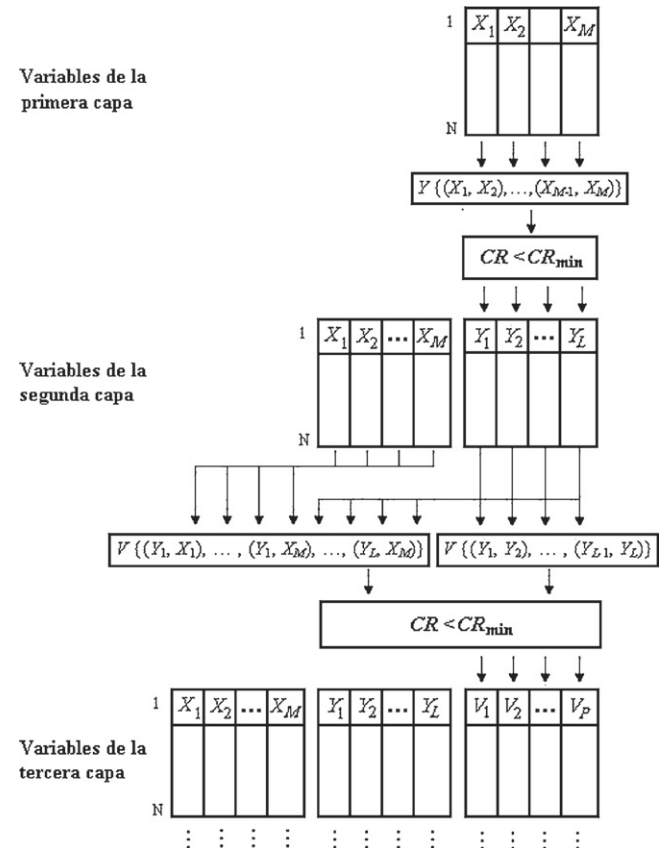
Variables de la primera capa

1 $X_1$ $X_2$ $X_M$

N

$Y\{(X_1, X_2), \ldots, (X_{M-1}, X_M)\}$

$CR < CR_{\min}$

Variables de la segunda capa

1 $X_1$ $X_2$ ... $X_M$ $Y_1$ $Y_2$ ... $Y_L$

N

$V\{(Y_1, X_1), \ldots, (Y_1, X_M), \ldots, (Y_L, X_M)\}$ $V\{(Y_1, Y_2), \ldots, (Y_{L-1}, Y_L)\}$

$CR < CR_{\min}$

Variables de la tercera capa

1 $X_1$ $X_2$ ... $X_M$ $Y_1$ $Y_2$ ... $Y_L$ $V_1$ $V_2$ ... $V_P$

N